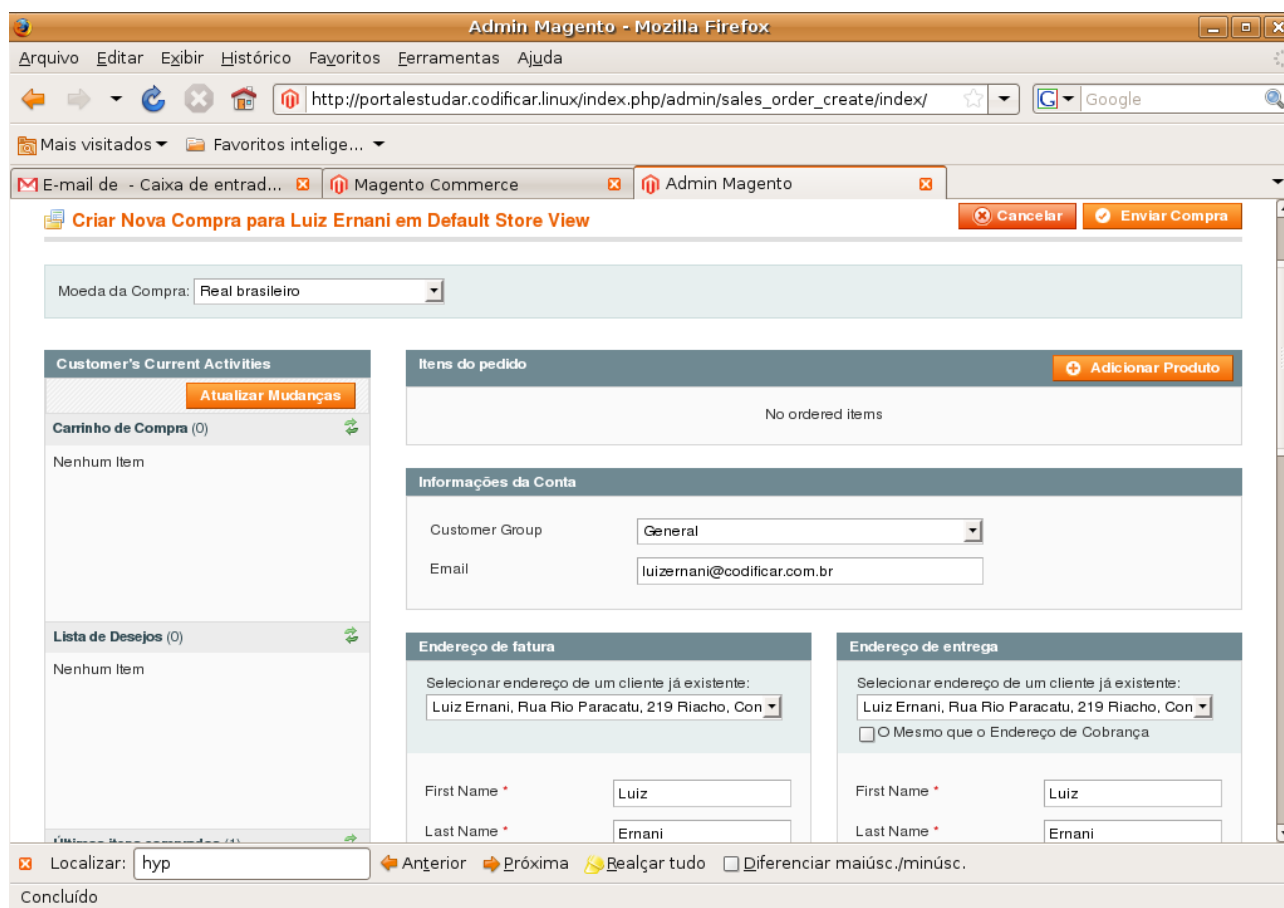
Admin Magento - Mozilla Firefox

Arquivo Editar Exibir Histórico Favoritos Ferramentas Ajuda

http://portalestudar.codificar.linux/index.php/admin/sales_order_create/index/

Google

Mais visitados Favoritos intelige...

E-mail de - Caixa de entrad... Magento Commerce Admin Magento

Criar Nova Compra para Luiz Ernani em Default Store View

Cancelar Enviar Compra

Moeda da Compra: Real brasileiro

Customer's Current Activities

Atualizar Mudanças

Carrinho de Compra (0)

Nenhum Item

Lista de Desejos (0)

Nenhum Item

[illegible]

Itens do pedido

Adicionar Produto

No ordered items

Informações da Conta

Customer Group General

Email luizernani@codificar.com.br

Endereço de fatura

Selecionar endereço de um cliente já existente:

Luiz Ernani, Rua Rio Paracatu, 219 Riacho, Con

First Name * Luiz

Last Name * Ernani

Endereço de entrega

Selecionar endereço de um cliente já existente:

Luiz Ernani, Rua Rio Paracatu, 219 Riacho, Con

O Mesmo que o Endereço de Cobrança

First Name * Luiz

Last Name * Ernani

Localizar: hyp Anterior Próxima Realçar tudo Diferenciar maiúsc./minúsc.

Concluído